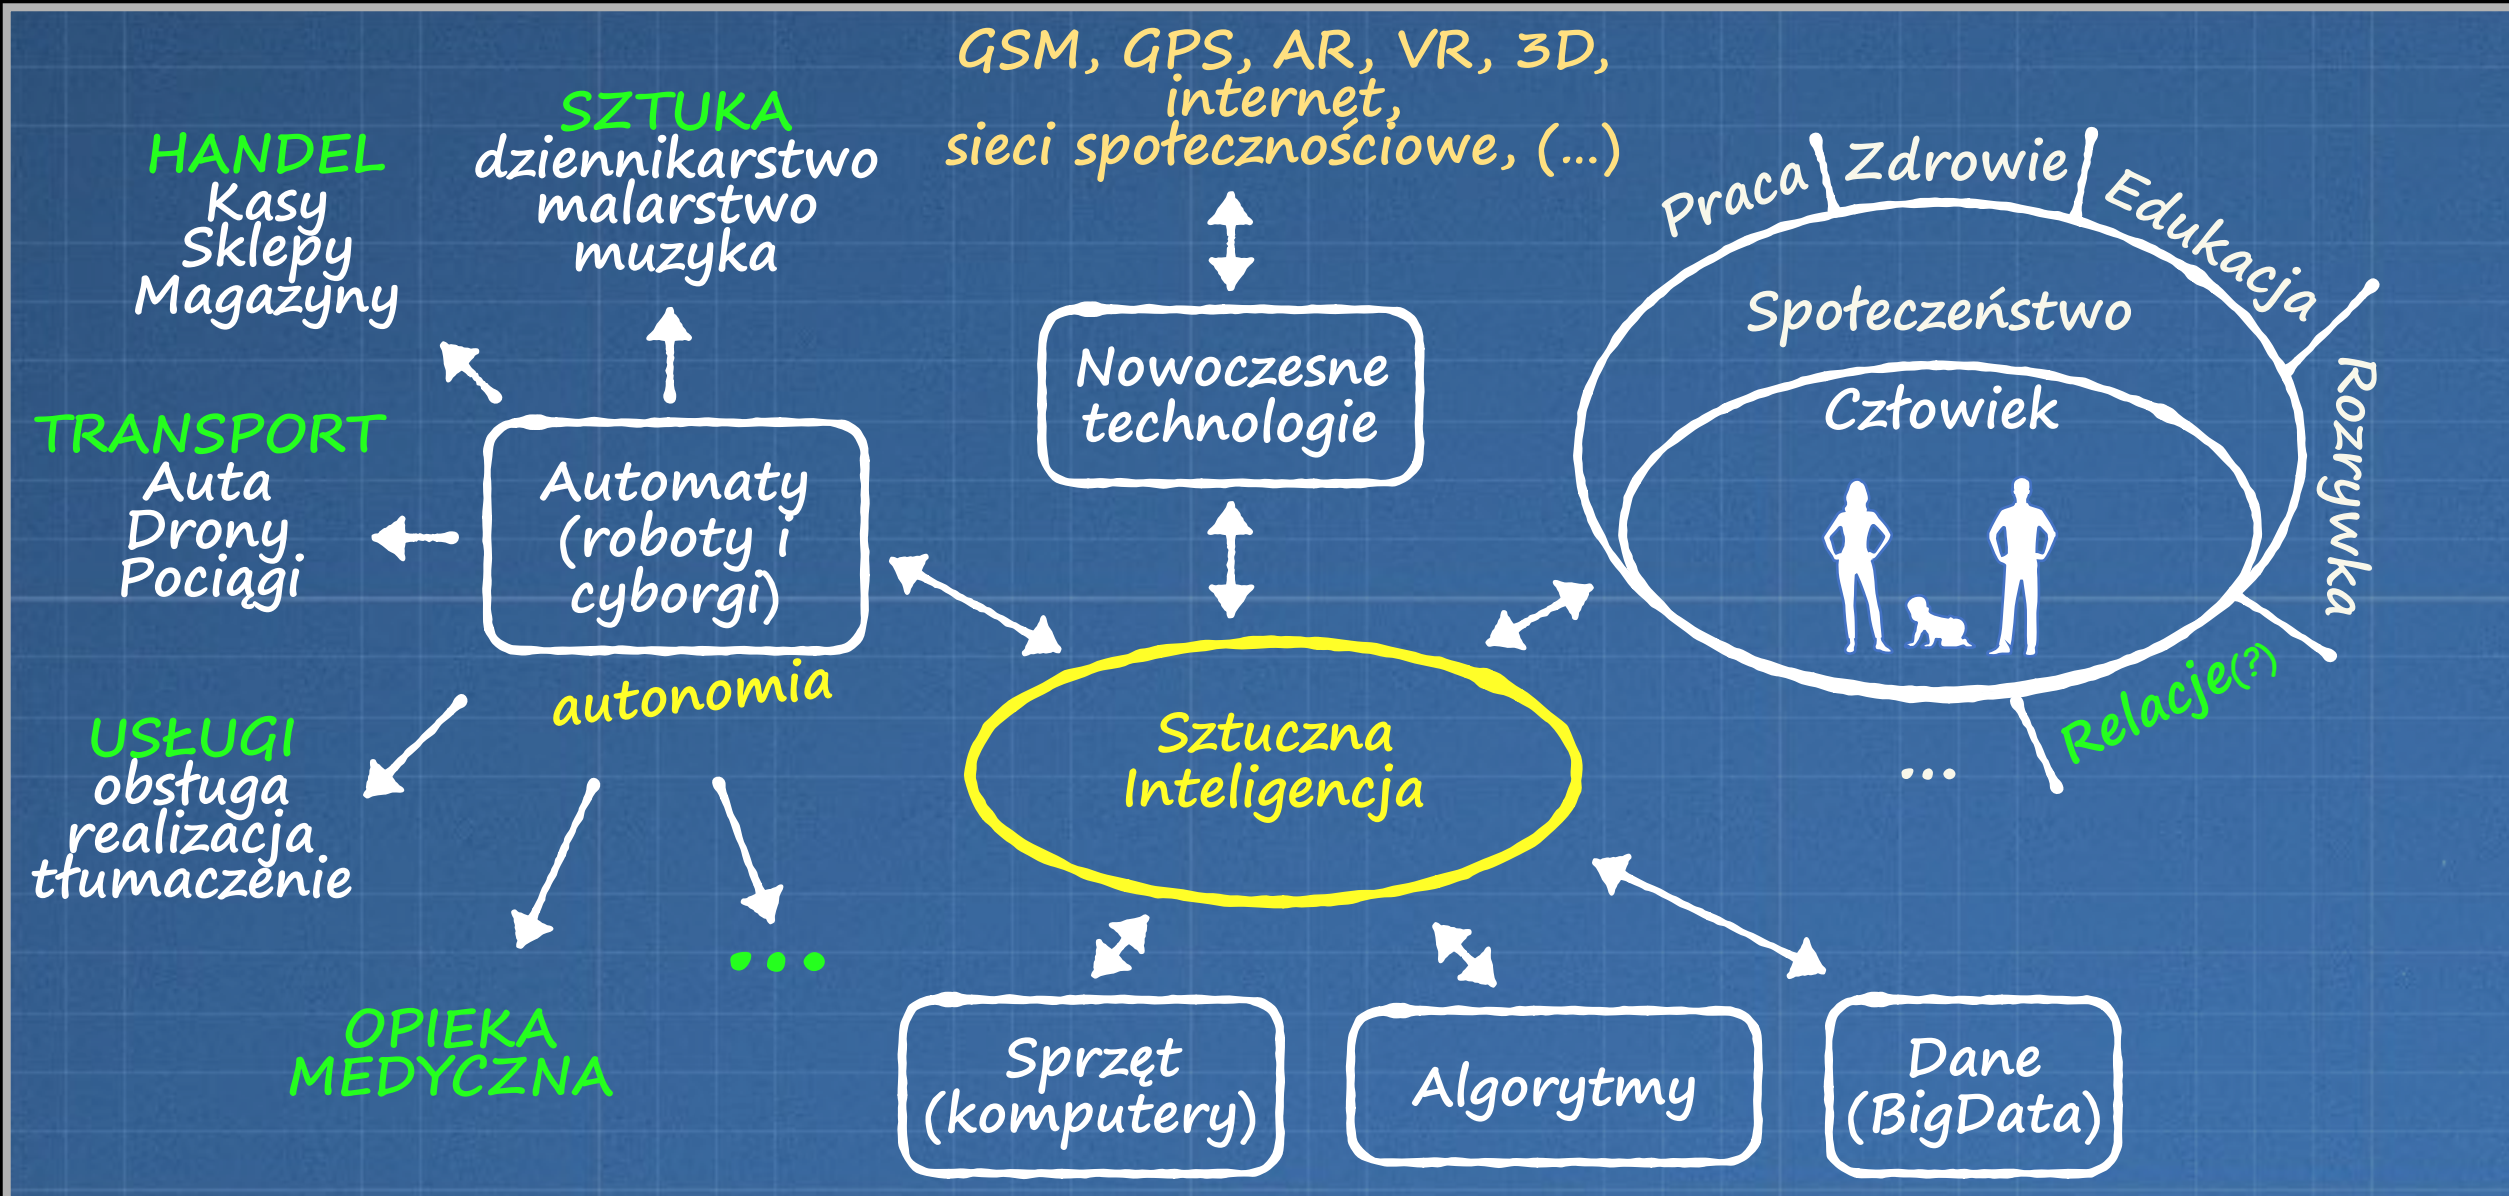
HANDEL
Kasy
Sklepy
Magazyny

SZTUKA
dziennikarstwo
malarstwo
muzyka

GSM, GPS, AR, VR, 3D,
internet,
sieci społecznościowe, (...)

Praca
Zdrowie
Edukacja
Społeczeństwo
Człowiek
Rozrywka

TRANSPORT
Auta
Drony
Pociągi

Automaty
(roboty i
cyborgi)

Nowoczesne
technologie

autonomia

USŁUGI
obsługa
realizacja
tłumaczenie

Sztuczna
Inteligencja

Relacje(?)

...

...

OPIEKA
MEDYCZNA

Sprzęt
(komputery)

Algorytmy

Dane
(BigData)